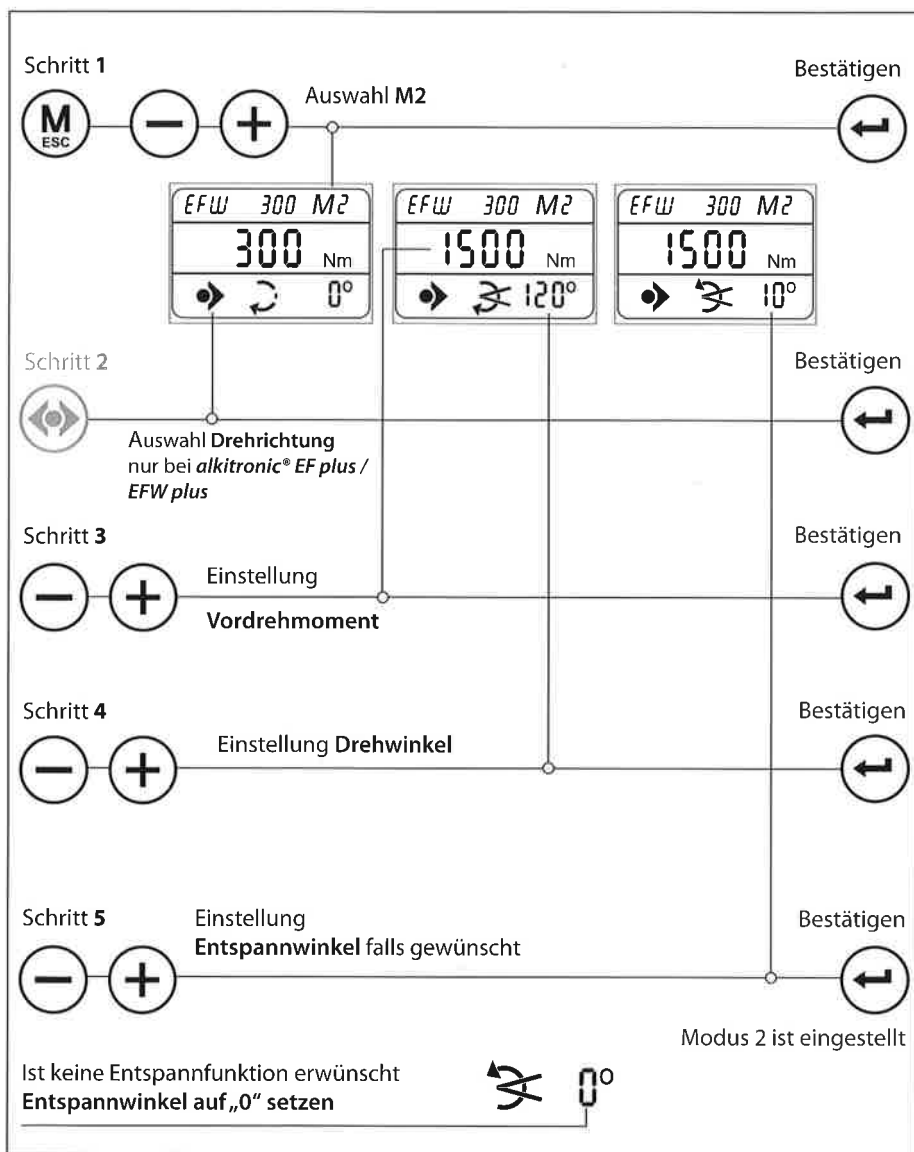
Schritt 1

Bestätigen

M
ESC

Auswahl M2

EFW 300 M2
300 Nm
0°

EFW 300 M2
1500 Nm
120°

EFW 300 M2
1500 Nm
10°

Schritt 2

Bestätigen

Auswahl Drehrichtung
nur bei alkitronic® EF plus / EFW plus

Schritt 3

Bestätigen

Einstellung
Vordrehmoment

Schritt 4

Bestätigen

Einstellung Drehwinkel

Schritt 5

Einstellung
Entspannwinkel falls gewünscht

Bestätigen

Modus 2 ist eingestellt

Ist keine Entspannfunktion erwünscht
Entspannwinkel auf „0" setzen

0°